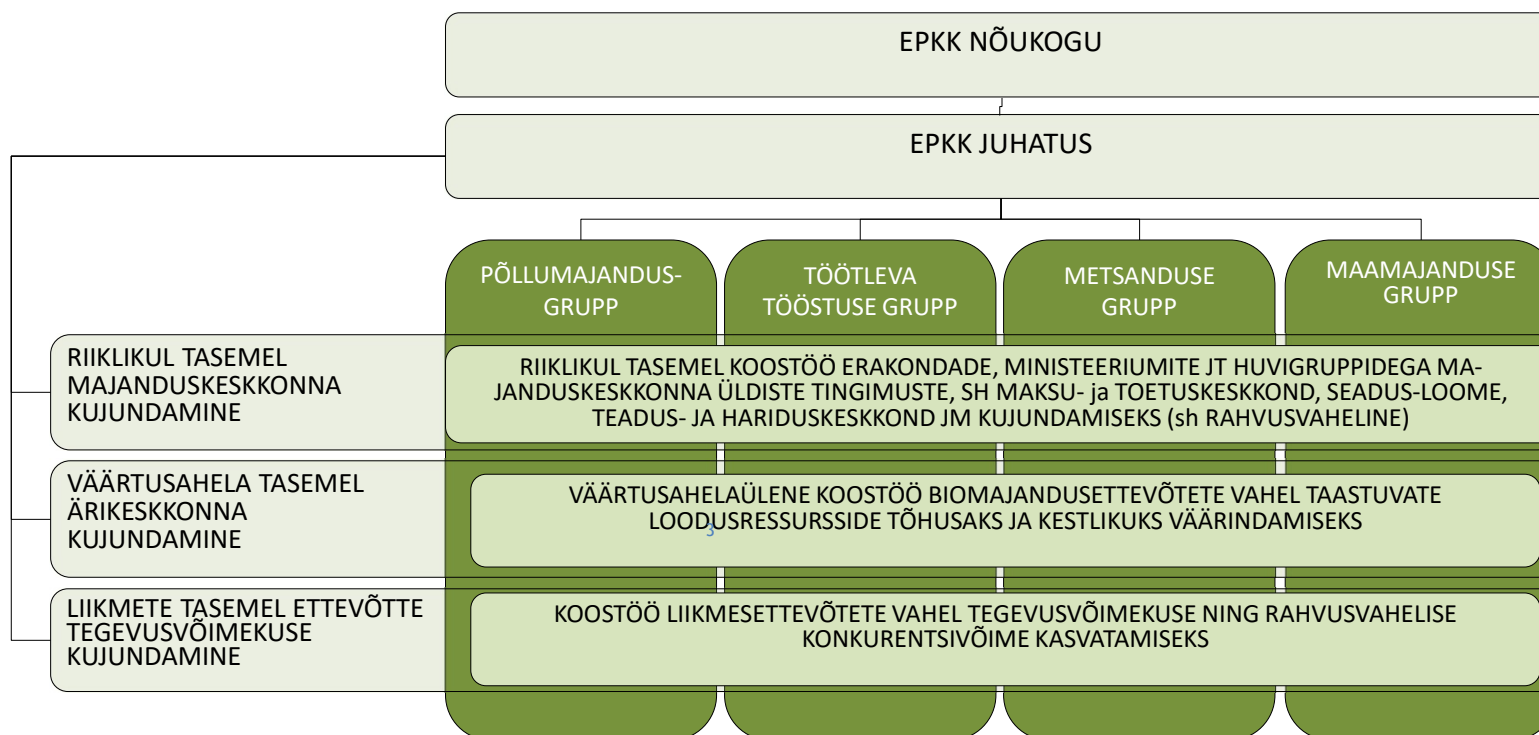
EPKK NÕUKOGU

EPKK JUHATUS

PÕLLUMAJANDUSGRUPP

TÖÖTLEVA TÖÖSTUSE GRUPP

METSANDUSE GRUPP

MAAMAJANDUSE GRUPP

RIIKLIKUL TASEMEL MAJANDUSKESKKONNA KUJUNDAMINE

RIIKLIKUL TASEMEL KOOSTÖÖ ERAKONDADE, MINISTEERIUMITE JT HUVIGRUPPIDEGA MAJANDUSKESKKONNA ÜLDISTE TINGIMUSTE, SH MAKSU- ja TOETUSKESKKOND, SEADUS-LOOME, TEADUS- JA HARIDUSKESKKOND JM KUJUNDAMISEKS (sh RAHVUSVAHELINE)

VÄÄRTUSAHELA TASEMEL ÄRIKESKKONNA KUJUNDAMINE

VÄÄRTUSAHELAÜLENE KOOSTÖÖ BIOMAJANDUSETTEVÕTETE VAHEL TAASTUVATE LOODUSRESSURSSIDE TÕHUSAKS JA KESTLIKUKS VÄÄRINDAMISEKS

3

LIIKMETE TASEMEL ETTEVÕTTE TEGEVUSVÕIMEKUSE KUJUNDAMINE

KOOSTÖÖ LIIKMESETTEVÕTETE VAHEL TEGEVUSVÕIMEKUSE NING RAHVUSVAHELISE KONKURENTSIVÕIME KASVATAMISEKS